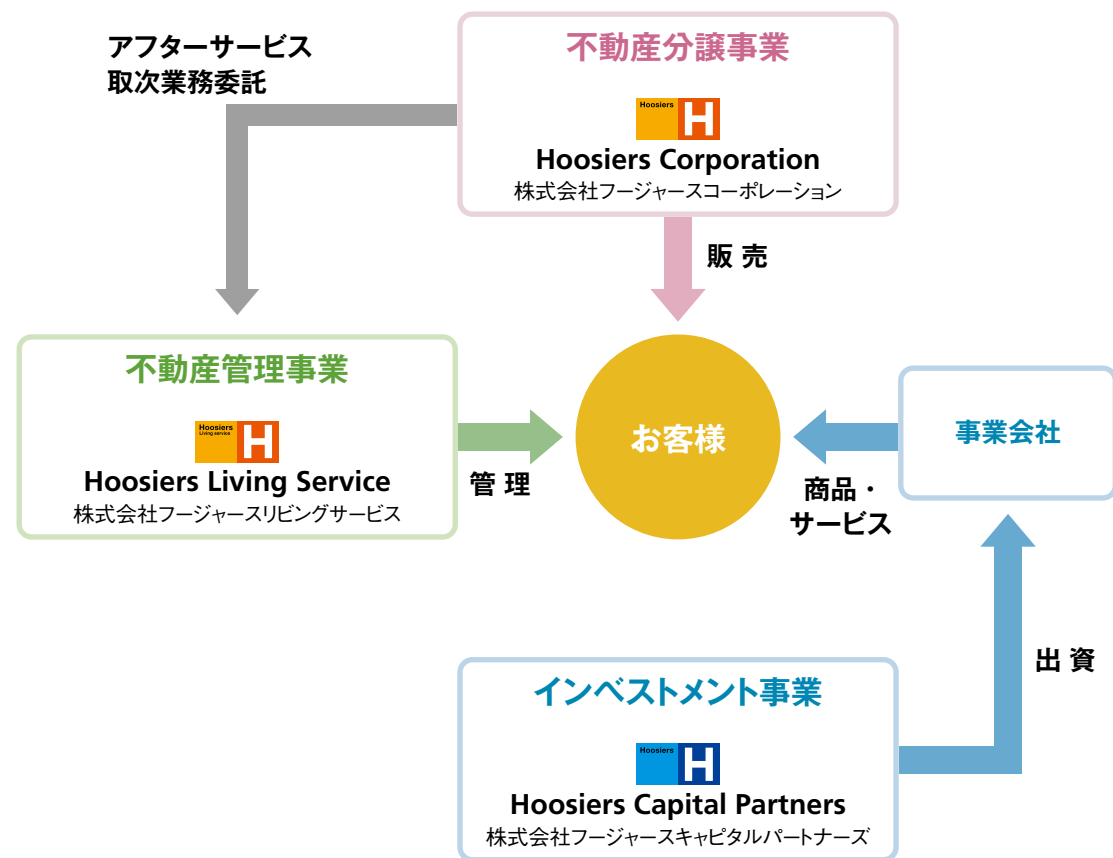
アフターサービス
取次業務委託

不動産分譲事業

Hoosiers H

Hoosiers Corporation
株式会社フージャースコーポレーション

販 売

不動産管理事業

Hoosiers Living service H

Hoosiers Living Service
株式会社フージャースリビングサービス

管 理

お客様

事業会社

商品・
サービス

出 資

インベストメント事業

Hoosiers H

Hoosiers Capital Partners
株式会社フージャースキャピタルパートナーズ